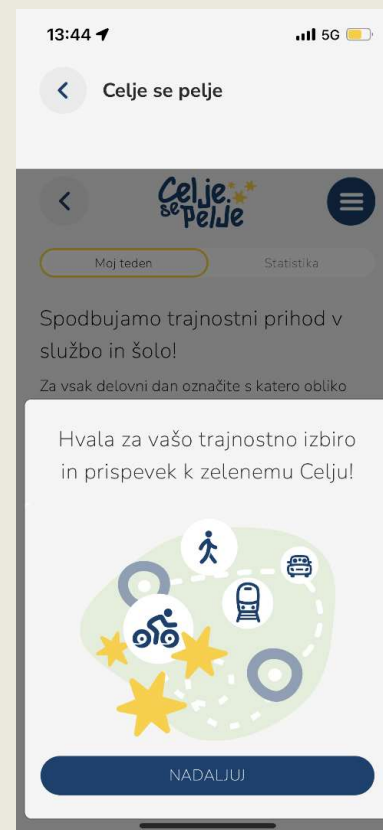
13:44

5G

Celje se pelje

Celje se pelje

Moj teden

Statistika

Spodbujamo trajnostni prihod v službo in šolo!

Za vsak delovni dan označite s katero obliko

Hvala za vašo trajnostno izbiro in prispevek k zelenemu Celju!

NADALJUJ